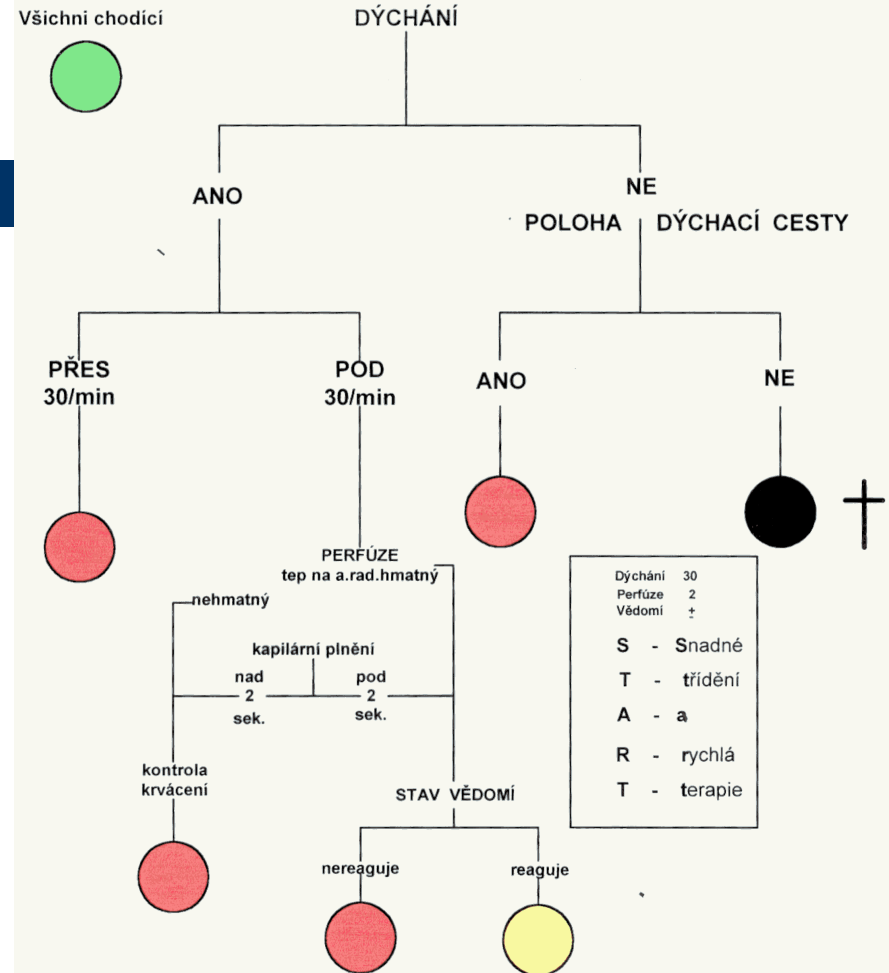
Všichni chodící

DÝCHÁNÍ

ANO

NE

POLOHA DÝCHACÍ CESTY

PŘES 30/min

POD 30/min

ANO

NE

PERFÚZE
tep na a.rad.hmatný

nehmatný

kapilární plnění

nad 2 sek.

pod 2 sek.

kontrola krvácení

STAV VĚDOMÍ

nereaguje

reaguje

| Dýchání | 30 |
|---|---|
| Perfúze | 2 |
| Vědomí | $\pm$ |

S - Snadné
T - třídění
A - a
R - rychlá
T - terapie